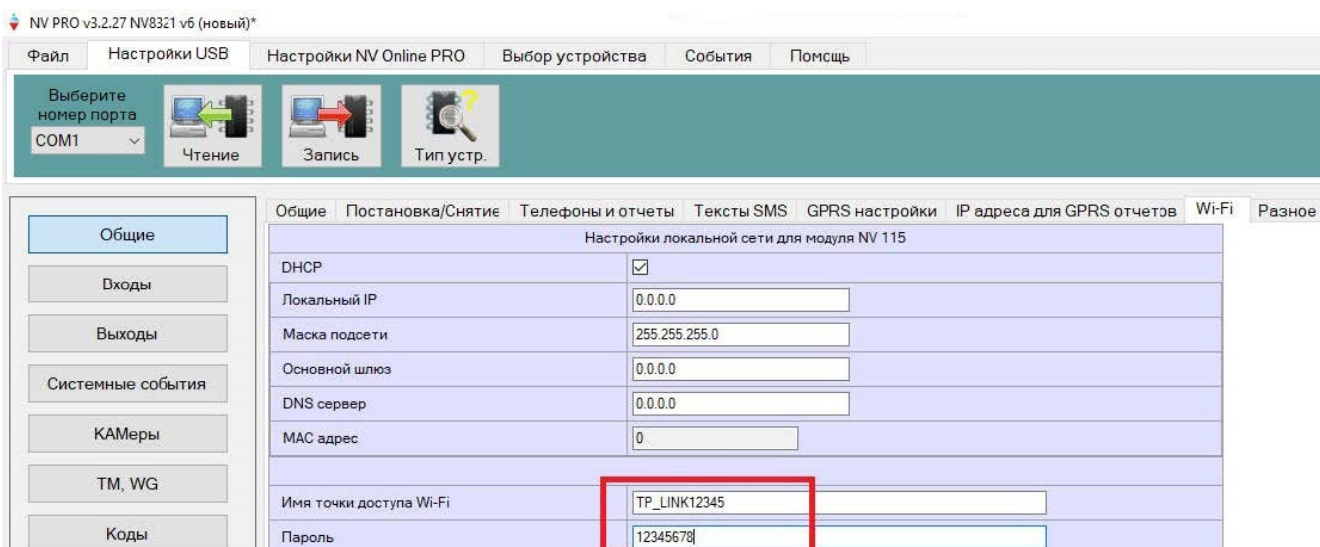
NV PRO v3.2.27 NV8321 v6 (новый)*

Файл | Настройки USB | Настройки NV Online PRO | Выбор устройства | События | Помощь

Выберите номер порта
COM1
Чтение
Запись
Тип устр.

Общие
Входы
Выходы
Системные события
КАМеры
TM, WG
Коды

Общие | Постановка/Снятие | Телефоны и отчеты | Тексты SMS | GPRS настройки | IP адреса для GPRS отчетов | Wi-Fi | Разное

Настройки локальной сети для модуля NV 115

| | |
|---|---|
| DHCP | ☑ |
| Локальный IP | 0.0.0.0 |
| Маска подсети | 255.255.255.0 |
| Основной шлюз | 0.0.0.0 |
| DNS сервер | 0.0.0.0 |
| MAC адрес | 0 |
| Имя точки доступа Wi-Fi | TP_LINK12345 |
| Пароль | 12345678 |